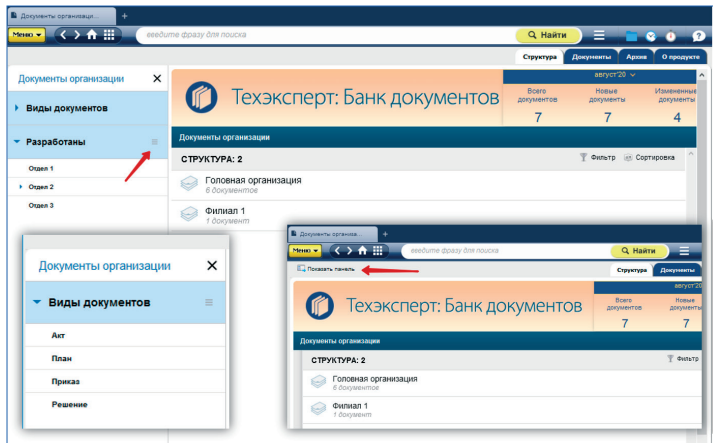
Документы организац...

Меню

введите фразу для поиска

Найти

Структура | Документы | Архив | О продукте

Документы организации

Виды документов

Разработаны

Отдел 1

Отдел 2

Отдел 3

Техэксперт: Банк документов

август'20

Всего документов
7

Новые документы
7

Измененные документы
4

Документы организации

СТРУКТУРА: 2

Фильтр

Сортировка

Головная организация
6 документов

Филиал 1
1 документ

Документы организации

Виды документов

Акт

План

Приказ

Решение

Документы организац...

Меню

введите фразу для поиска

Найти

Показать панель

Структура | Документы

Техэксперт: Банк документов

август'20

Всего документов
7

Новые документы
7

Документы организации

СТРУКТУРА: 2

Фильтр

Головная организация
6 документов

Филиал 1
1 документ